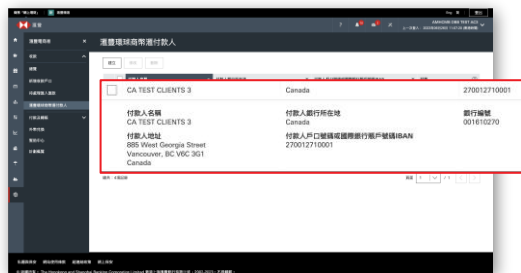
滙豐環球商務港付款人

CA TEST CLIENTS 3
Canada
270012710001

付款人名稱
CA TEST CLIENTS 3

付款人銀行所在地
Canada

銀行編號
001610270

付款人地址
885 West Georgia Street
Vancouver, BC V6C 3G1
Canada

付款人戶口號碼或國際銀行賬戶號碼IBAN
270012710001

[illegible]